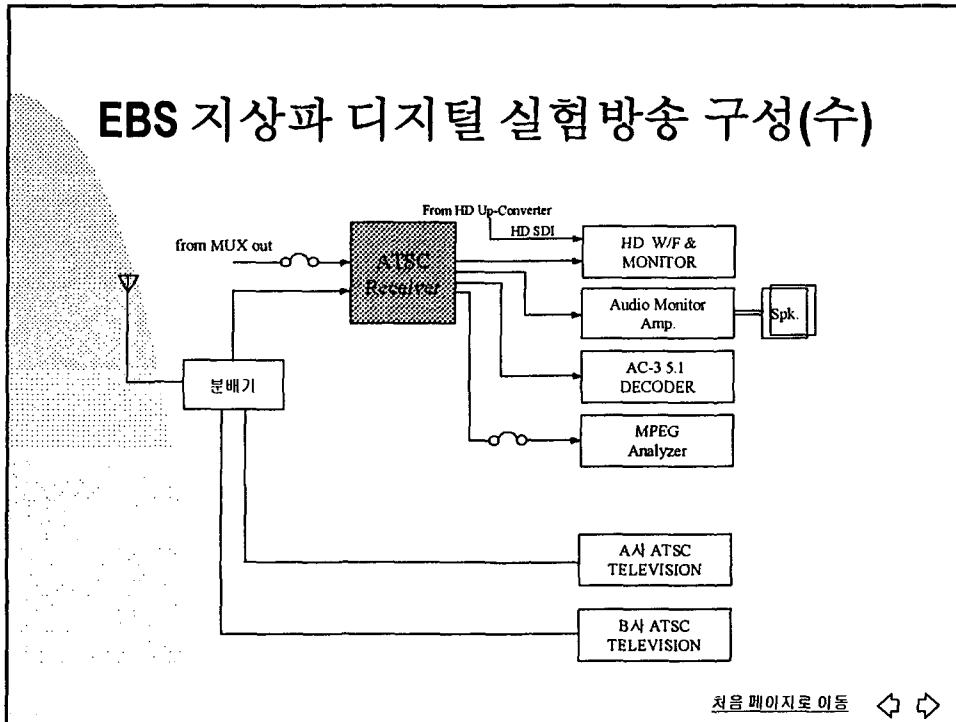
EBS 지상파 디지털 실험방송 구성(수)

From HD Up-Converter

HD SDI

from MUX out

ATSC Receiver

HD W/F & MONITOR

Audio Monitor Amp.

Spk.

AC-3 5.1 DECODER

MPEG Analyzer

분배기

A사 ATSC TELEVISION

B사 ATSC TELEVISION

처음 페이지로 이동